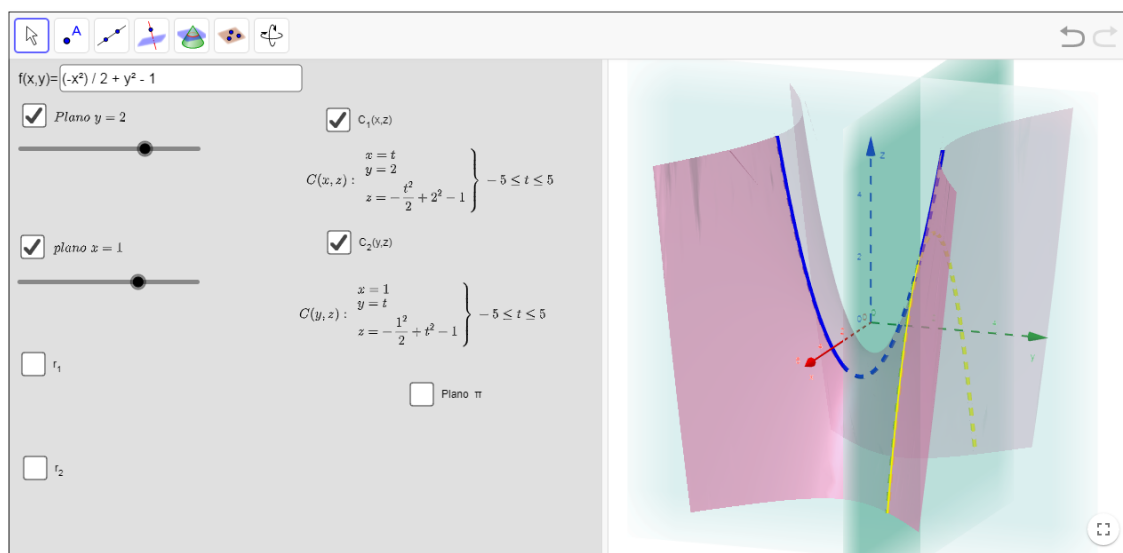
f(x,y)= (-x²) / 2 + y² - 1

Plano $y = 2$

$C_1(x,z)$

$C(x,z): \left.\begin{array}{l} x = t \\ y = 2 \\ z = -\frac{t^2}{2} + 2^2 - 1 \end{array}\right\} -5 \le t \le 5$

plano $x = 1$

$C_2(y,z)$

$C(y,z): \left.\begin{array}{l} x = 1 \\ y = t \\ z = -\frac{1^2}{2} + t^2 - 1 \end{array}\right\} -5 \le t \le 5$

$r_1$

Plano π

$r_2$

z
4
2
y
x